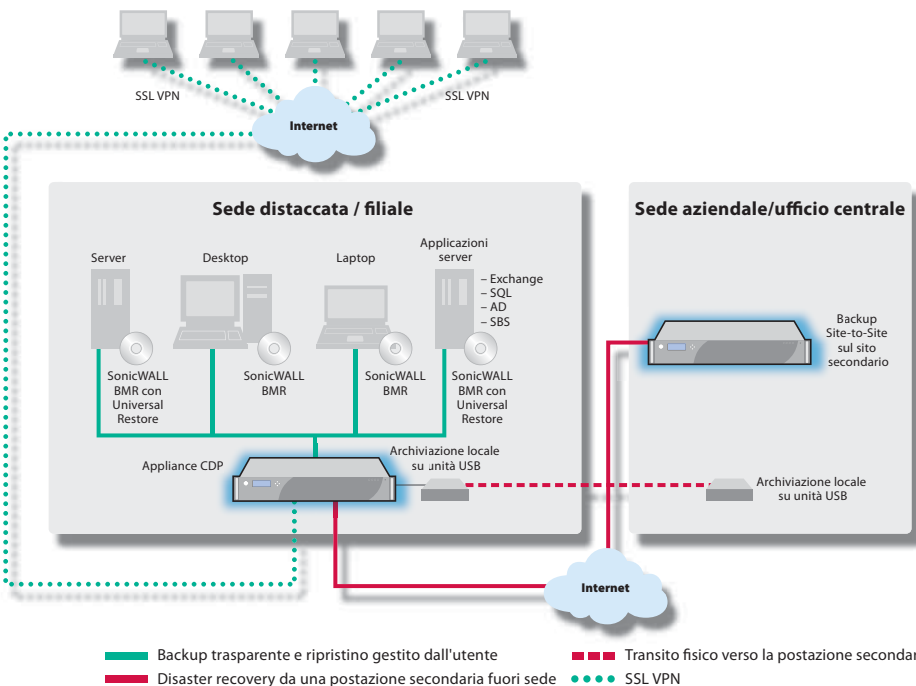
SSL VPN

SSL VPN

Internet

Sede distaccata / filiale

Sede aziendale/ufficio centrale

Server

Desktop

Laptop

Applicazioni server

– Exchange
– SQL
– AD
– SBS

SonicWALL BMR con Universal Restore

SonicWALL BMR

SonicWALL BMR

SonicWALL BMR con Universal Restore

Backup Site-to-Site sul sito secondario

Appliance CDP

Archiviazione locale su unità USB

Archiviazione locale su unità USB

Internet

Backup trasparente e ripristino gestito dall'utente

Disaster recovery da una postazione secondaria fuori sede

Transito fisico verso la postazione secondar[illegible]

SSL VPN